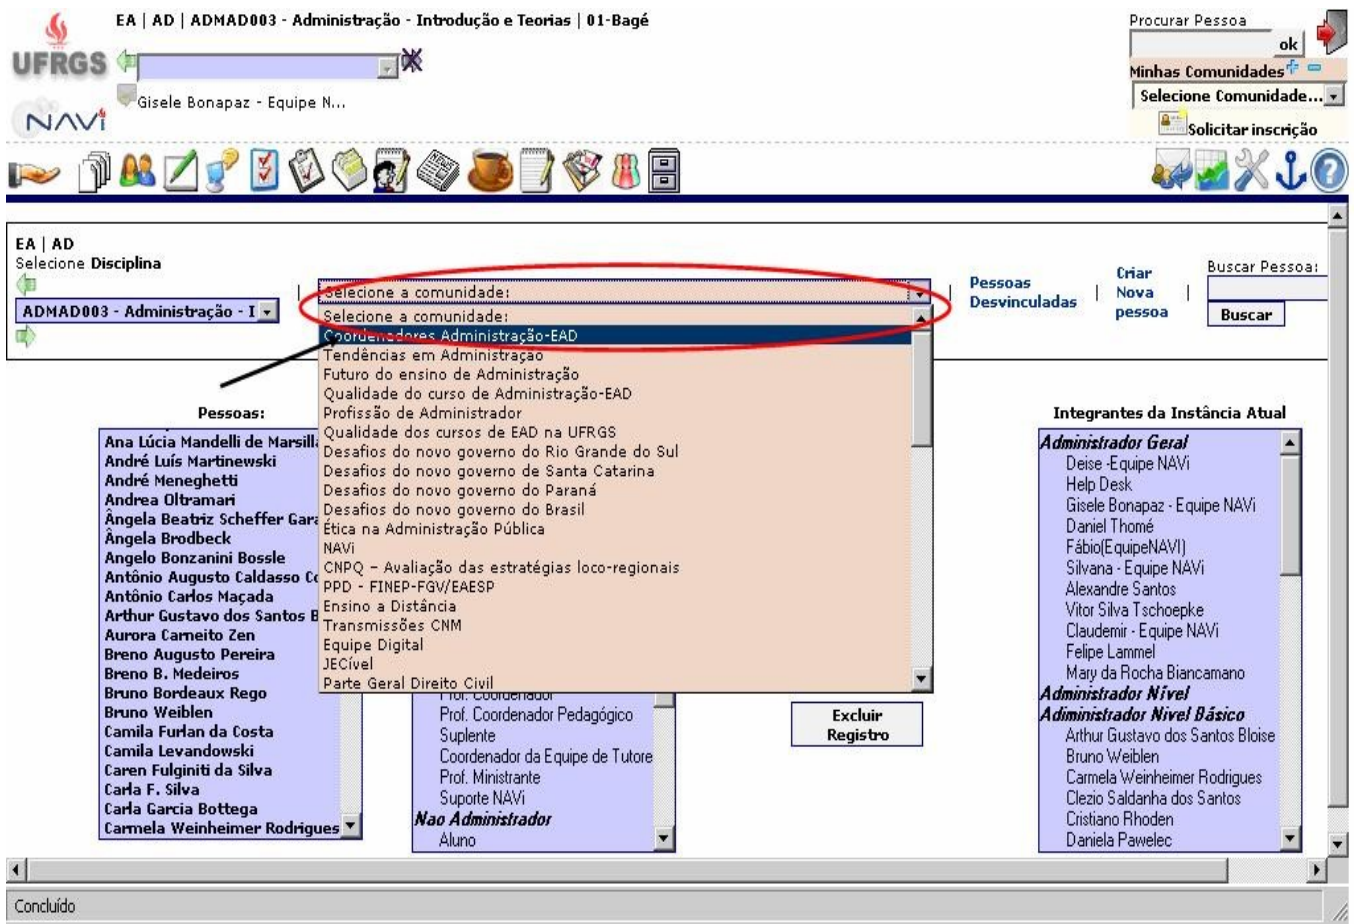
UFRGS

NAVi

EA | AD | ADMAD003 - Administração - Introdução e Teorias | 01-Bagé

Gisele Bonapaz - Equipe N...

Procurar Pessoa

ok

Minhas Comunidades

Selecione Comunidade...

Solicitar inscrição

EA | AD
Selecione Disciplina

ADMAD003 - Administração - I

Selecione a comunidade:

Selecione a comunidade:
Coordenadores Administração-EAD
Tendências em Administração
Futuro do ensino de Administração
Qualidade do curso de Administração-EAD
Profissão de Administrador
Qualidade dos cursos de EAD na UFRGS
Desafios do novo governo do Rio Grande do Sul
Desafios do novo governo de Santa Catarina
Desafios do novo governo do Paraná
Desafios do novo governo do Brasil
Ética na Administração Pública
NAVi
CNPQ – Avaliação das estratégias loco-regionais
PPD - FINEP-FGV/EAESP
Ensino a Distância
Transmissões CNM
Equipe Digital
JECível
Parte Geral Direito Civil

Pessoas Desvinculadas

Criar Nova pessoa

Buscar Pessoa:

Buscar

Pessoas:

Ana Lúcia Mandelli de Marsill
André Luís Martinewski
André Meneghetti
Andrea Oltramari
Ângela Beatriz Scheffer Gar
Ângela Brodbeck
Angelo Bonzanini Bossle
Antônio Augusto Caldasso C
Antônio Carlos Maçada
Arthur Gustavo dos Santos B
Aurora Carneito Zen
Breno Augusto Pereira
Breno B. Medeiros
Bruno Bordeaux Rego
Bruno Weiblen
Camila Furlan da Costa
Camila Levandowski
Caren Fulginiti da Silva
Carla F. Silva
Carla Garcia Bottega
Carmela Weinheimer Rodrigues

Prof. Coordenador
Prof. Coordenador Pedagógico
Suplente
Coordenador da Equipe de Tutore
Prof. Ministrante
Suporte NAVi
Nao Administrador
Aluno

Excluir Registro

Integrantes da Instância Atual

Administrador Geral
Deise -Equipe NAVi
Help Desk
Gisele Bonapaz - Equipe NAVi
Daniel Thomé
Fábio(EquipeNAVI)
Silvana - Equipe NAVi
Alexandre Santos
Vitor Silva Tschoepke
Claudemir - Equipe NAVi
Felipe Lammel
Mary da Rocha Biancamano
Administrador Nível
Administrador Nível Básico
Arthur Gustavo dos Santos Bloise
Bruno Weiblen
Carmela Weinheimer Rodrigues
Clezio Saldanha dos Santos
Cristiano Rhoden
Daniela Pawelec

Concluído